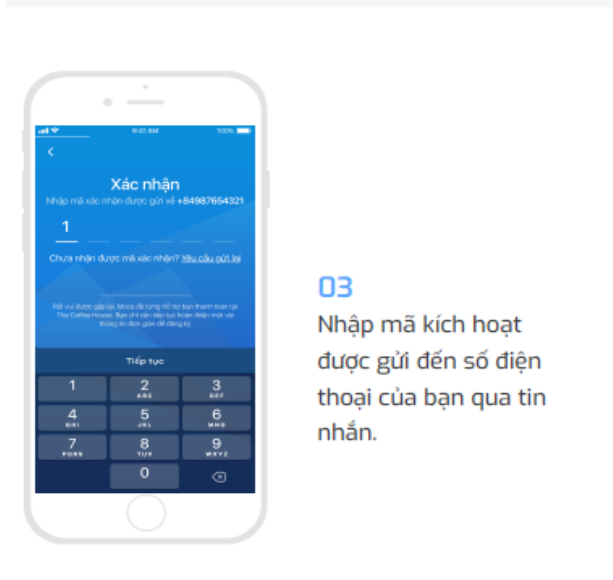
9:41 AM 100%

<

Xác nhận

Nhập mã xác nhận được gửi về +84987654321

1

Chưa nhận được mã xác nhận? Yêu cầu gửi lại

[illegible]

Tiếp tục

| 1 | 2 ABC | 3 DEF |
|---|---|---|
| 4 GHI | 5 JKL | 6 MNO |
| 7 PQRS | 8 TUV | 9 WXYZ |
| | 0 | ⌫ |

03

Nhập mã kích hoạt được gửi đến số điện thoại của bạn qua tin nhắn.